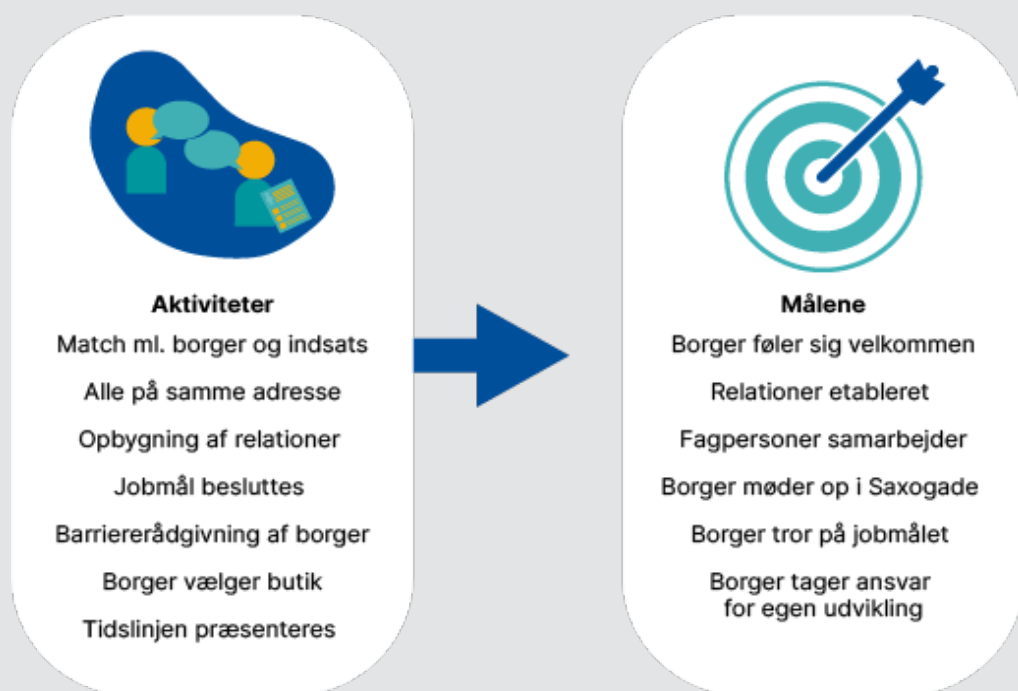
Aktiviteter
Match ml. borger og indsats
Alle på samme adresse
Opbygning af relationer
Jobmål besluttes
Barriererådgivning af borger
Borger vælger butik
Tidslinjen præsenteres

Målene
Borger føler sig velkommen
Relationer etableret
Fagpersoner samarbejder
Borger møder op i Saxogade
Borger tror på jobmålet
Borger tager ansvar for egen udvikling